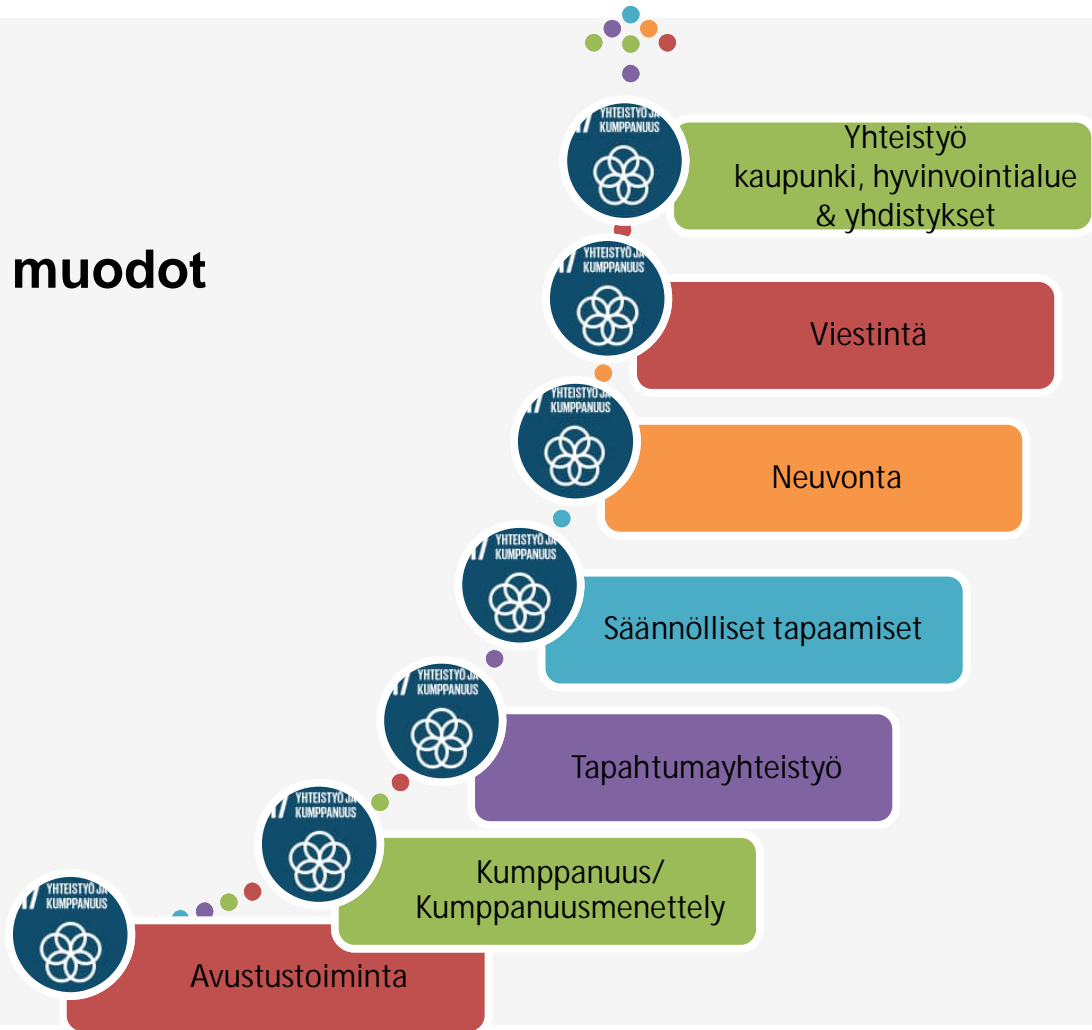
muodot

YHTEISTYÖ JA KUMPPANUUS
Yhteistyö kaupunki, hyvinvointialue & yhdistykset

YHTEISTYÖ JA KUMPPANUUS
Viestintä

YHTEISTYÖ JA KUMPPANUUS
Neuvonta

YHTEISTYÖ JA KUMPPANUUS
Säännölliset tapaamiset

YHTEISTYÖ JA KUMPPANUUS
Tapahtumayhteistyö

YHTEISTYÖ JA KUMPPANUUS
Kumppanuus/ Kumppanuusmenettely

YHTEISTYÖ JA KUMPPANUUS
Avustustoiminta